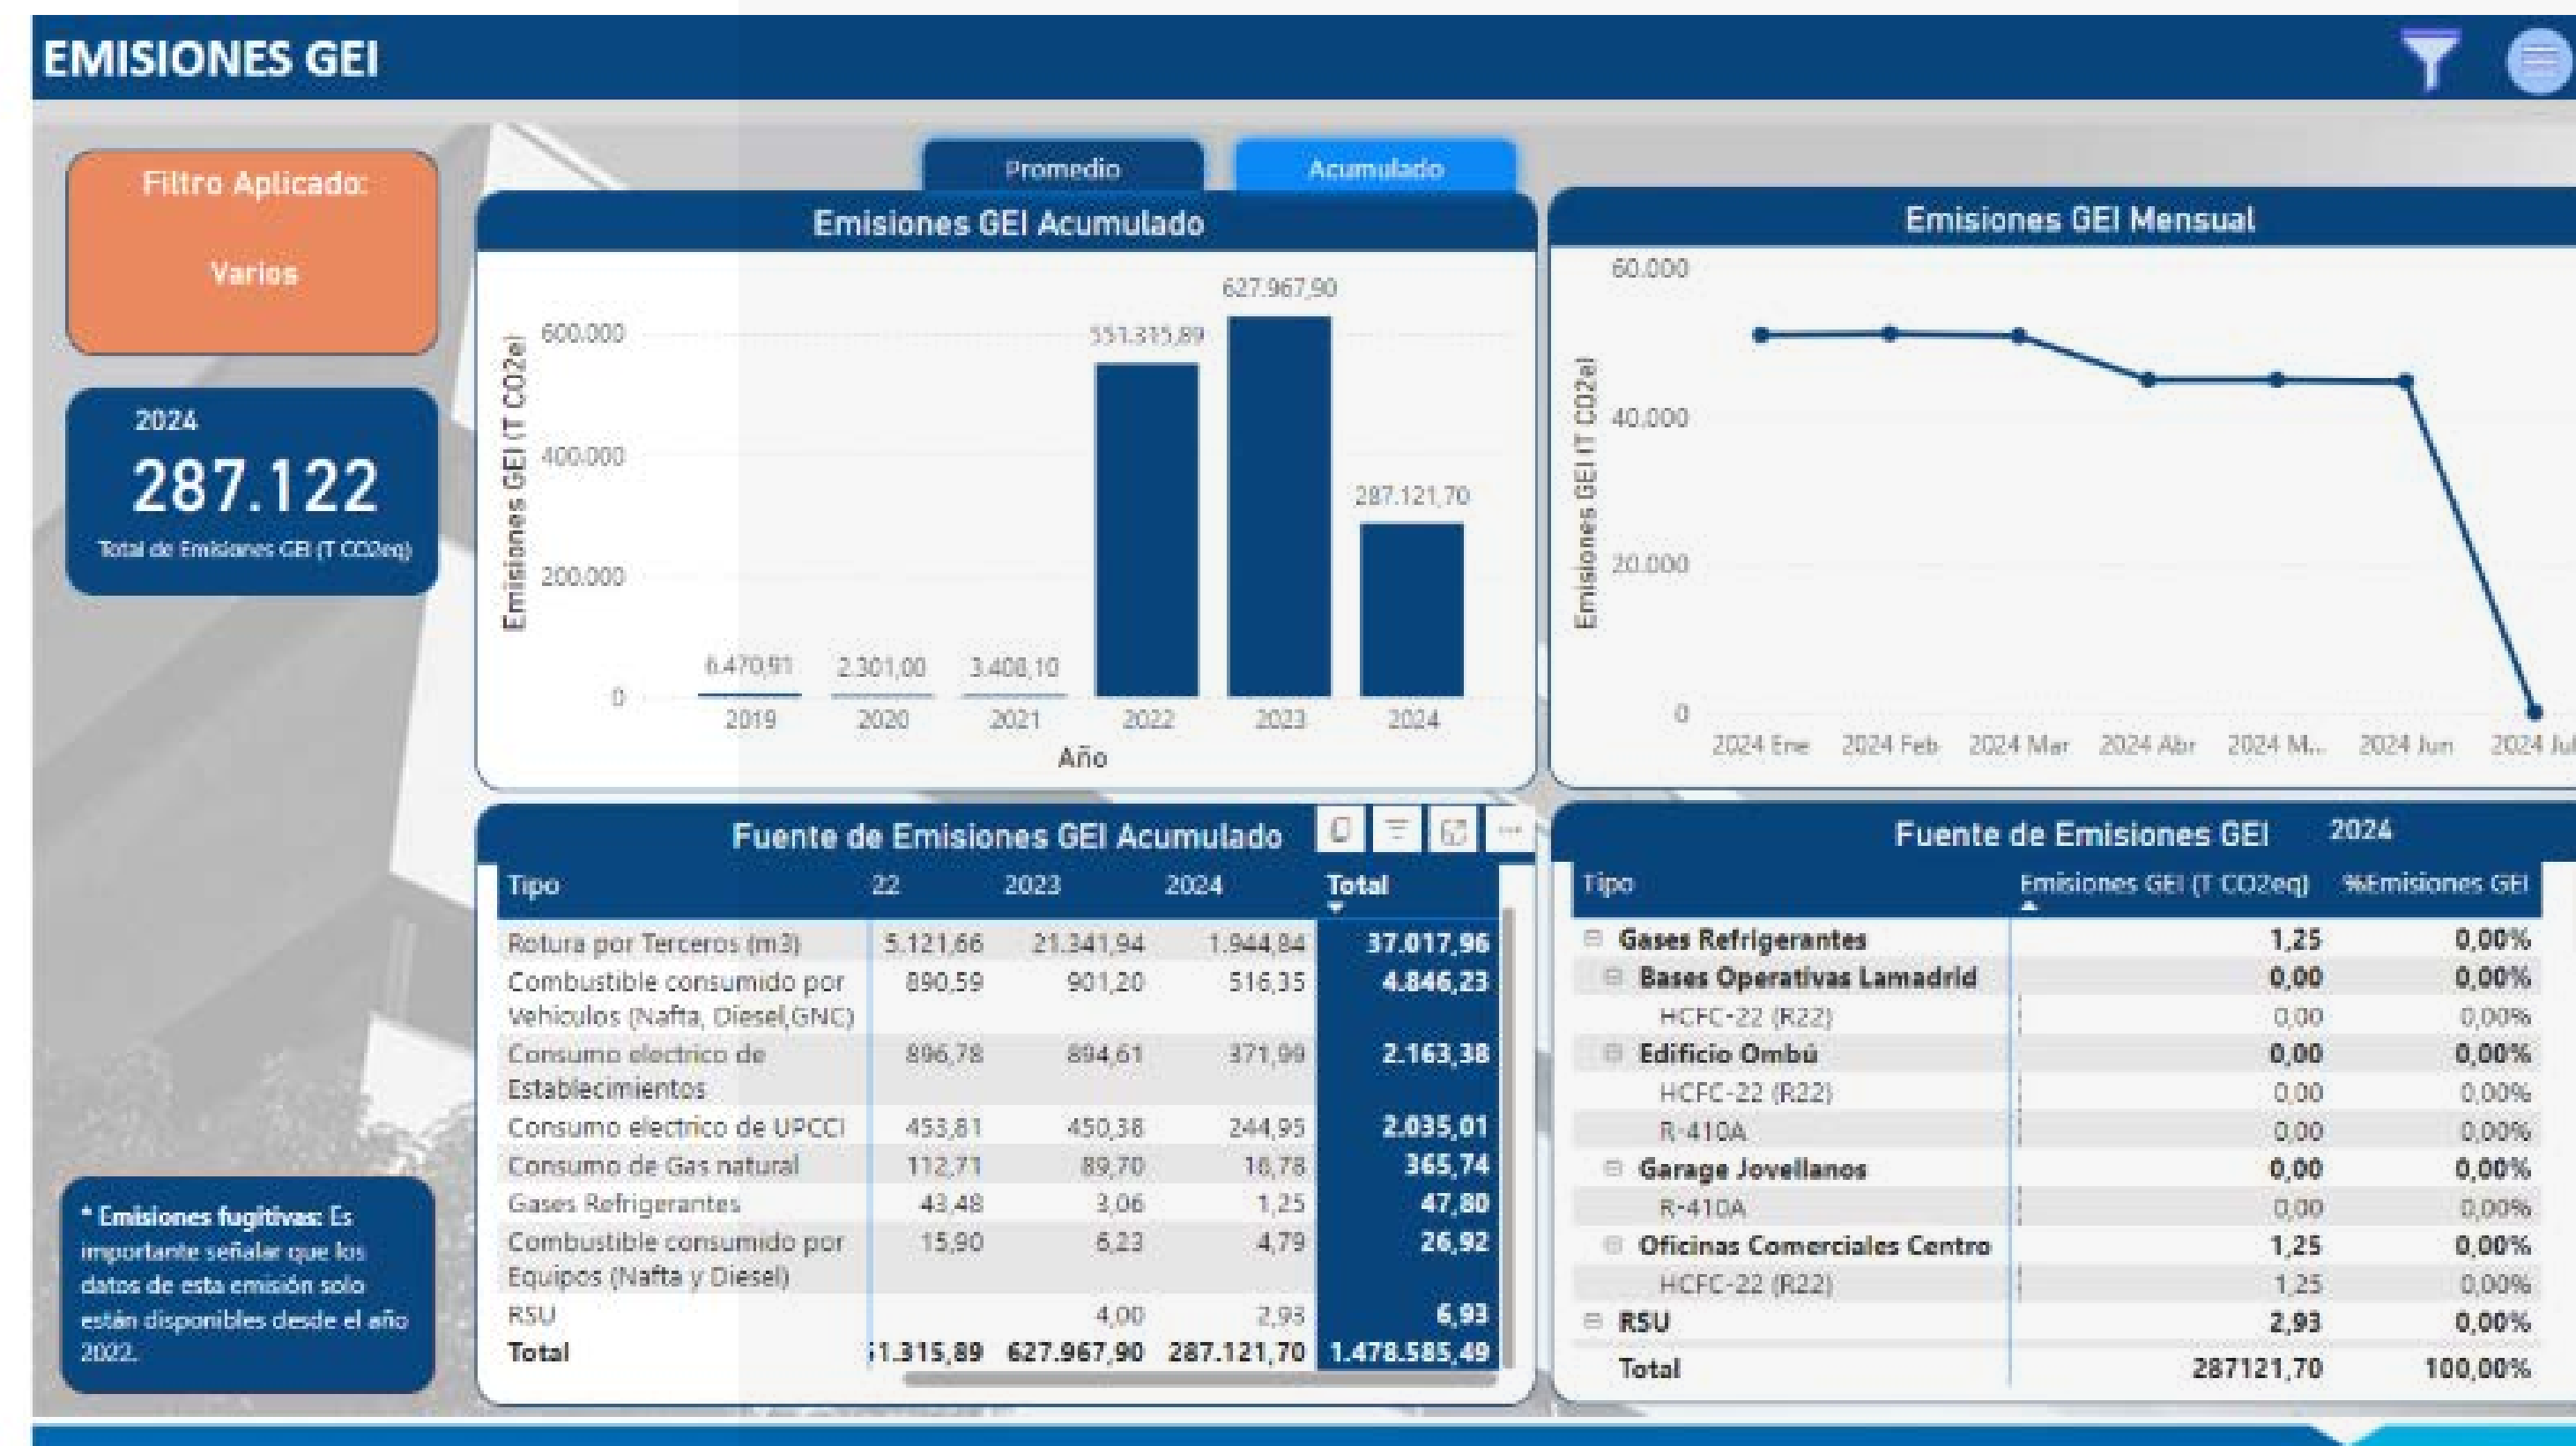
EMISIONES GEI

Filtro Aplicado:

Varios

2024
287.122
Total de Emisiones GEI (T CO2eq)

* Emisiones fugitivas: Es importante señalar que los datos de esta emisión solo están disponibles desde el año 2022.

Promedio
Acumulado

Emisiones GEI Acumulado

Emisiones GEI (T CO2e)
600.000
400.000
200.000
0
6.470,91
2.301,00
3.408,10
551.315,89
627.967,90
287.121,70
2019
2020
2021
2022
2023
2024
Año

Emisiones GEI Mensual

Emisiones GEI (T CO2e)
60.000
40.000
20.000
0
2024 Ene
2024 Feb
2024 Mar
2024 Abr
2024 M...
2024 Jun
2024 Jul

Fuente de Emisiones GEI Acumulado

| Tipo | 22 | 2023 | 2024 | Total |
|---|---|---|---|---|
| Rotura por Terceros (m3) | 5.121,66 | 21.341,94 | 1.944,84 | 37.017,96 |
| Combustible consumido por Vehiculos (Nafta, Diesel,GNC) | 890,59 | 901,20 | 516,35 | 4.846,23 |
| Consumo electrico de Establecimientos | 896,78 | 894,61 | 371,99 | 2.163,38 |
| Consumo electrico de UPCCI | 453,81 | 450,38 | 244,95 | 2.035,01 |
| Consumo de Gas natural | 112,71 | 89,70 | 18,78 | 365,74 |
| Gases Refrigerantes | 43,48 | 3,06 | 1,25 | 47,80 |
| Combustible consumido por Equipos (Nafta y Diesel) | 15,90 | 6,23 | 4,79 | 26,92 |
| RSU | | 4,00 | 2,93 | 6,93 |
| Total | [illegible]1.315,89 | 627.967,90 | 287.121,70 | 1.478.585,49 |

Fuente de Emisiones GEI 2024

| Tipo | Emisiones GEI (T CO2eq) | %Emisiones GEI |
|---|---|---|
| Gases Refrigerantes | 1,25 | 0,00% |
| Bases Operativas Lamadrid | 0,00 | 0,00% |
| HCFC-22 (R22) | 0,00 | 0,00% |
| Edificio Ombú | 0,00 | 0,00% |
| HCFC-22 (R22) | 0,00 | 0,00% |
| R-410A | 0,00 | 0,00% |
| Garage Jovellanos | 0,00 | 0,00% |
| R-410A | 0,00 | 0,00% |
| Oficinas Comerciales Centro | 1,25 | 0,00% |
| HCFC-22 (R22) | 1,25 | 0,00% |
| RSU | 2,93 | 0,00% |
| Total | 287121,70 | 100,00% |